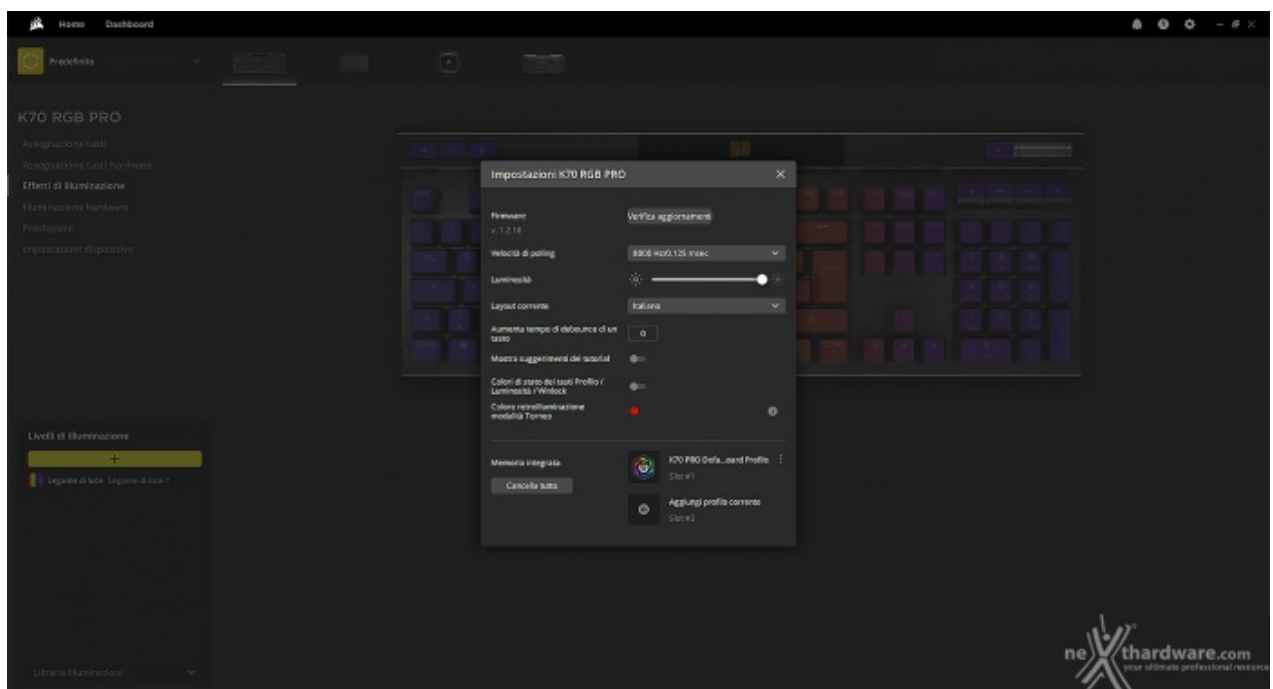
Home Dashboard

Predefinito

K70 RGB PRO

Assegnazione tasti
Assegnazione tasti hardware
Effetti di illuminazione
Illuminazione hardware
Prestazioni
Impostazioni dispositivo

Impostazioni K70 RGB PRO

Firmware
v. 1.2.18
Verifica aggiornamenti

Velocità di polling
8000 Hz/0.125 msec

Luminosità

Layout corrente
Italiano

Aumenta tempo di debounce di un tasto
0

Mostra suggerimenti del tutorial

Colori di stato dei tasti Profilo / Luminosità / Winlock

Colore retroilluminazione modalità Torneo

Memoria integrata
Cancella tutto

K70 PRO Defa...oard Profile
Slot #1

Aggiungi profilo corrente
Slot #2

Livelli di illuminazione
+
Legame di luce Legame di luce 1

Libreria illuminazioni

nexthardware.com
your ultimate professional resource